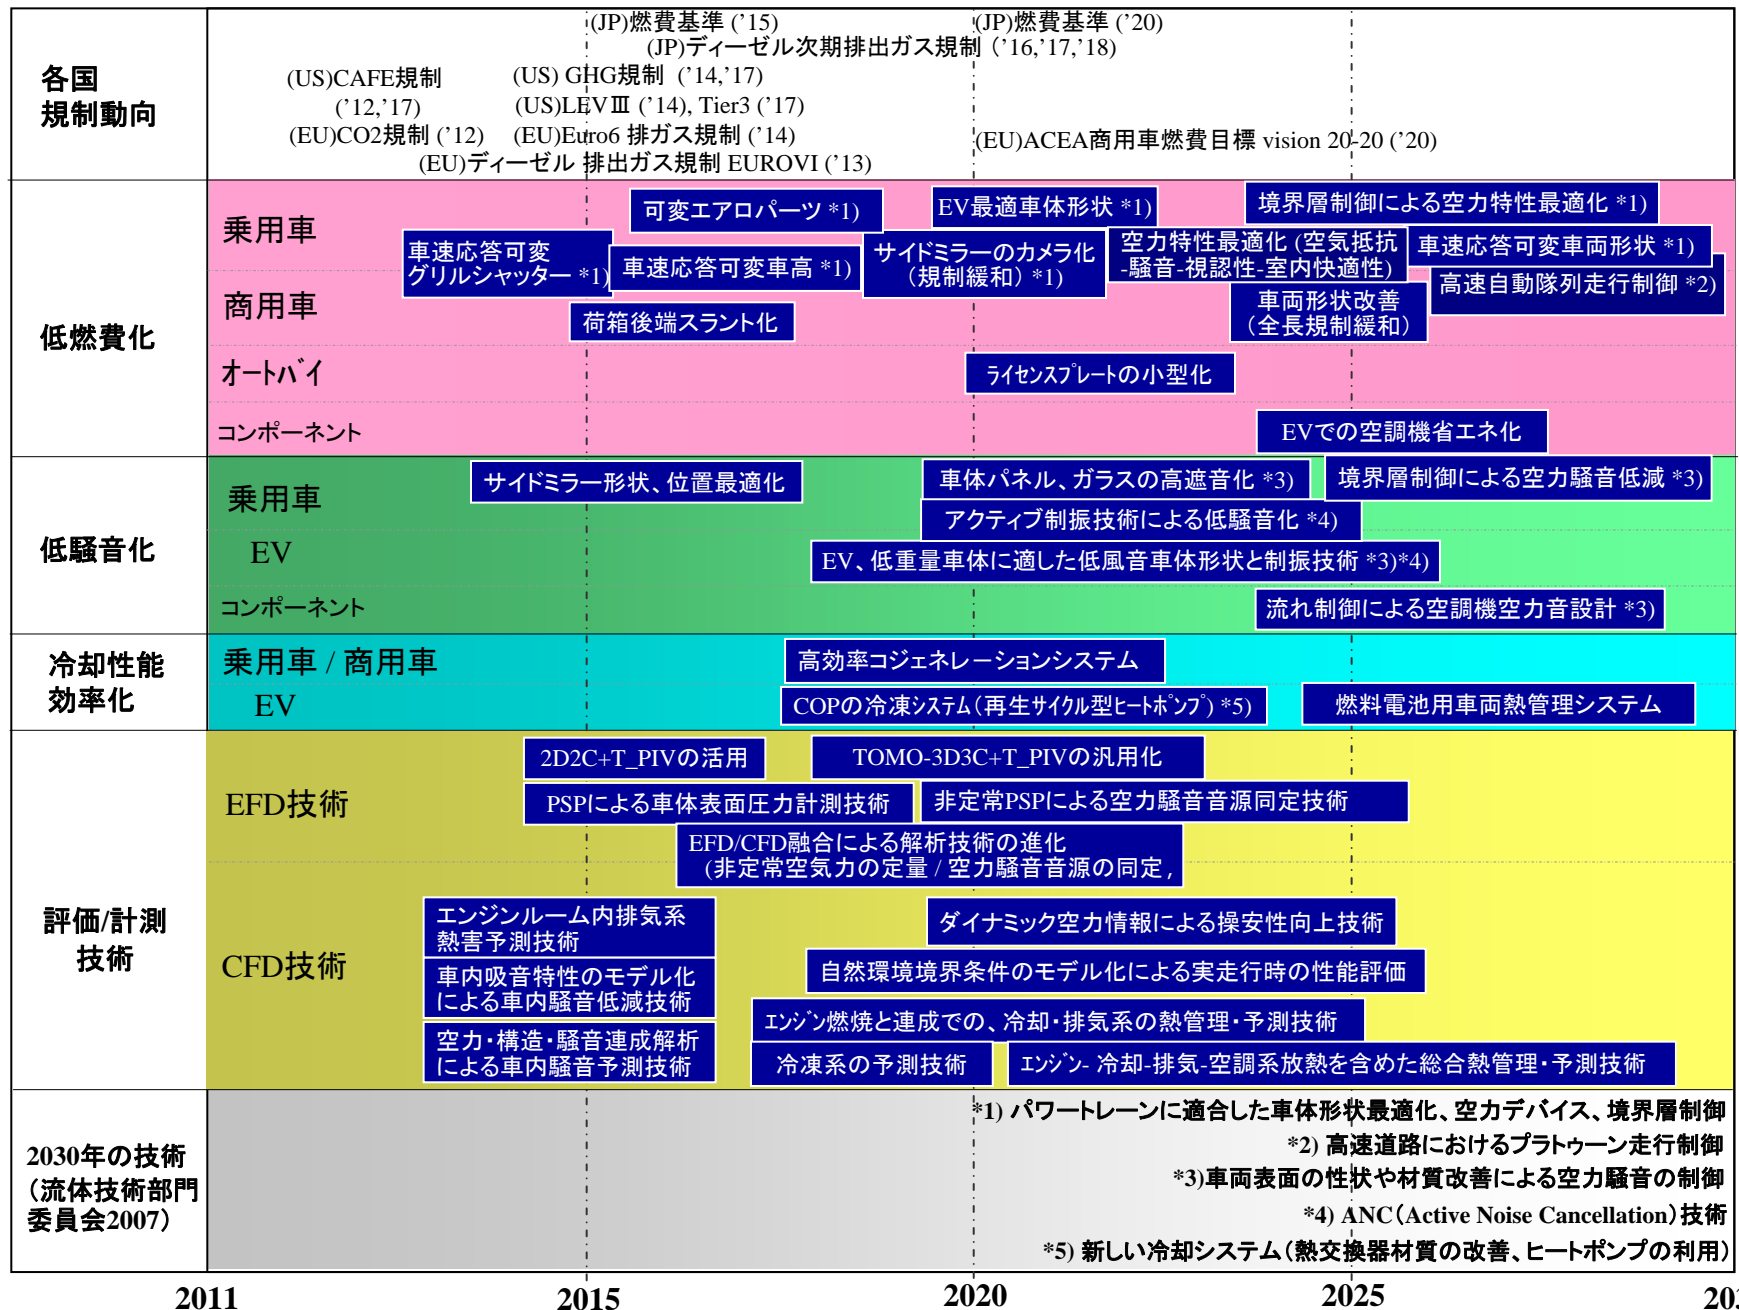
各国
規制動向

(JP)燃費基準 ('15)
(JP)ディーゼル次期排出ガス規制 ('16,'17,'18)
(JP)燃費基準 ('20)
(US)CAFE規制 ('12,'17)
(US) GHG規制 ('14,'17)
(US)LEVⅢ ('14), Tier3 ('17)
(EU)CO2規制 ('12)
(EU)Euro6 排ガス規制 ('14)
(EU)ディーゼル 排出ガス規制 EUROVI ('13)
(EU)ACEA商用車燃費目標 vision 20-20 ('20)

低燃費化
乗用車
商用車
オートバイ
コンポーネント
可変エアロパーツ *1)
EV最適車体形状 *1)
境界層制御による空力特性最適化 *1)
車速応答可変グリルシャッター *1)
車速応答可変車高 *1)
サイドミラーのカメラ化（規制緩和）*1)
空力特性最適化（空気抵抗-騒音-視認性-室内快適性）
車速応答可変車両形状 *1)
高速自動隊列走行制御 *2)
荷箱後端スラント化
車両形状改善（全長規制緩和）
ライセンスプレートの小型化
EVでの空調機省エネ化

低騒音化
乗用車
EV
コンポーネント
サイドミラー形状、位置最適化
車体パネル、ガラスの高遮音化 *3)
境界層制御による空力騒音低減 *3)
アクティブ制振技術による低騒音化 *4)
EV、低重量車体に適した低風音車体形状と制振技術 *3)*4)
流れ制御による空調機空力音設計 *3)

冷却性能
効率化
乗用車 / 商用車
EV
高効率コジェネレーションシステム
COPの冷凍システム（再生サイクル型ヒートポンプ）*5)
燃料電池用車両熱管理システム

評価/計測
技術
EFD技術
CFD技術
2D2C+T_PIVの活用
TOMO-3D3C+T_PIVの汎用化
PSPによる車体表面圧力計測技術
非定常PSPによる空力騒音音源同定技術
EFD/CFD融合による解析技術の進化（非定常空気力の定量 / 空力騒音音源の同定，
エンジンルーム内排気系熱害予測技術
ダイナミック空力情報による操安性向上技術
車内吸音特性のモデル化による車内騒音低減技術
自然環境境界条件のモデル化による実走行時の性能評価
エンジン燃焼と連成での、冷却・排気系の熱管理・予測技術
空力・構造・騒音連成解析による車内騒音予測技術
冷凍系の予測技術
エンジン- 冷却-排気-空調系放熱を含めた総合熱管理・予測技術

2030年の技術
（流体技術部門委員会2007）
*1) パワートレーンに適合した車体形状最適化、空力デバイス、境界層制御
*2) 高速道路におけるプラトゥーン走行制御
*3)車両表面の性状や材質改善による空力騒音の制御
*4) ANC（Active Noise Cancellation）技術
*5) 新しい冷却システム（熱交換器材質の改善、ヒートポンプの利用）

2011 2015 2020 2025 20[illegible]